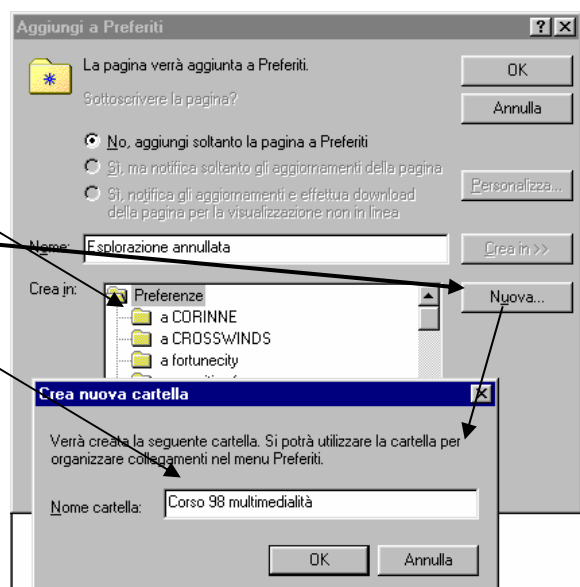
Aggiungi a Preferiti

?

La pagina verrà aggiunta a Preferiti.

Sottoscrivere la pagina?

No, aggiungi soltanto la pagina a Preferiti

Sì, ma notifica soltanto gli aggiornamenti della pagina

Sì, notifica gli aggiornamenti e effettua download della pagina per la visualizzazione non in linea

OK

Annulla

Personalizza...

Nome: Esplorazione annullata

Crea in >>

Crea in:

Preferenze

a CORINNE

a CROSSWINDS

a fortunecity

Nuova...

Crea nuova cartella

Verrà creata la seguente cartella. Si potrà utilizzare la cartella per organizzare collegamenti nel menu Preferiti.

Nome cartella: Corso 98 multimedialità

OK

Annulla